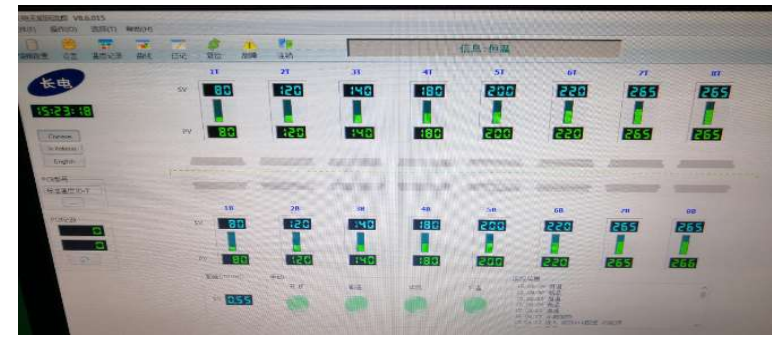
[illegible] V8.6.015

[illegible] 操作(O) 选择(T) 帮助(H)

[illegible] 设置 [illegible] 曲线 日志 复位 故障 运动

信息 - 恒温

长电

15:23:18

Chinese

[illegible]

English

1T 2T 3T 4T 5T 6T 7T 8T

SV 80 120 140 180 200 220 265 265

PV 80 120 140 180 200 220 265 265

1B 2B 3B 4B 5B 6B 7B 8B

SV 80 120 140 180 200 220 265 265

PV 80 120 140 180 200 220 265 266

0.55

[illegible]